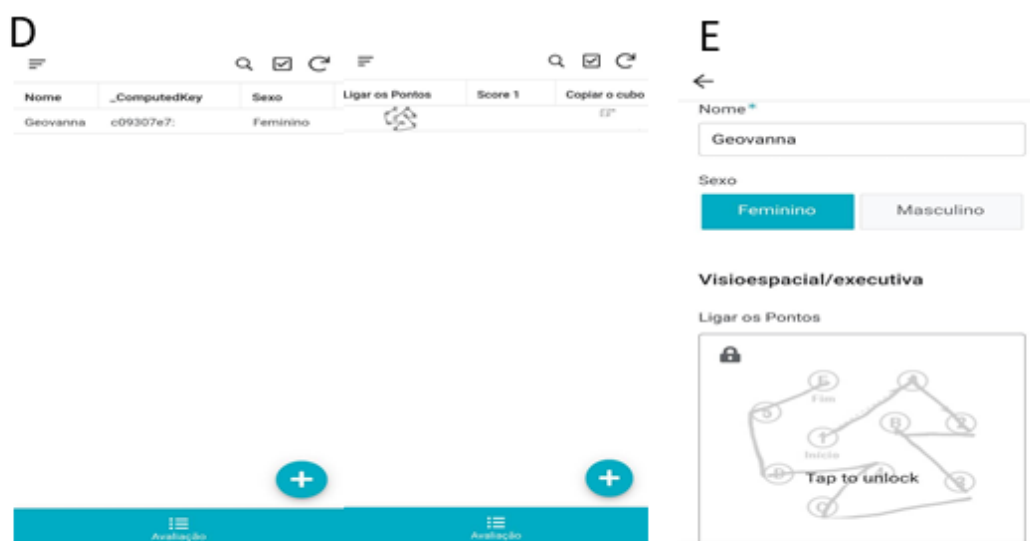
D

| Nome | _ComputedKey | Sexo |
|---|---|---|
| Geovanna | c09307e7: | Feminino |

| Ligar os Pontos | Score 1 | Copiar o cubo |
|---|---|---|
| | | |

Avaliação

Avaliação

E

Nome*

Geovanna

Sexo

Feminino

Masculino

Visioespacial/executiva

Ligar os Pontos

E

Fim

A

5

1

Início

B

2

D

4

3

C

Tap to unlock